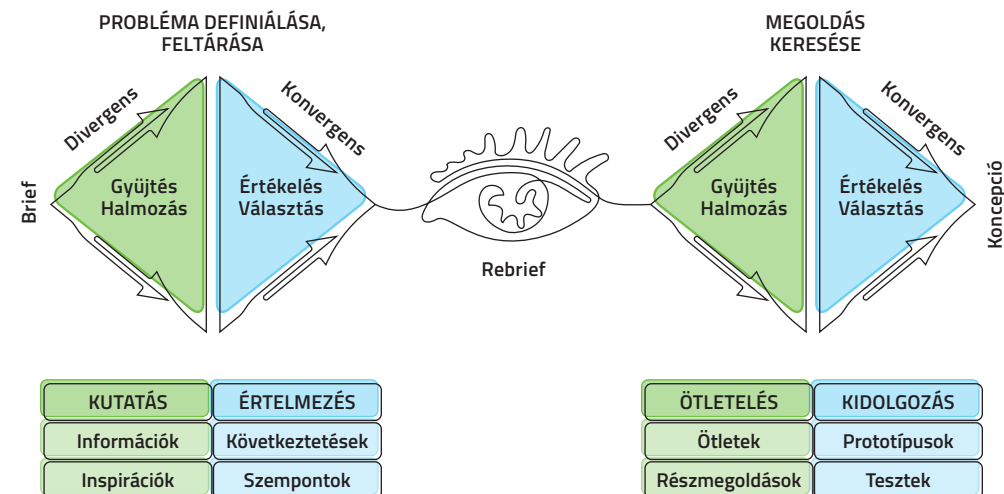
PROBLÉMA DEFINIÁLÁSA, FELTÁRÁSA

MEGOLDÁS KERESÉSE

Brief

Divergens

Gyüjtés Halmozás

Konvergens

Értékelés Választás

Rebrief

Divergens

Gyüjtés Halmozás

Konvergens

Értékelés Választás

Koncepció

| KUTATÁS | ÉRTELMEZÉS |
|---|---|
| Információk | Következtetések |
| Inspirációk | Szempontok |

| ÖTLETELÉS | KIDOLGOZÁS |
|---|---|
| Ötletek | Prototípusok |
| Részmegoldások | Tesztek |